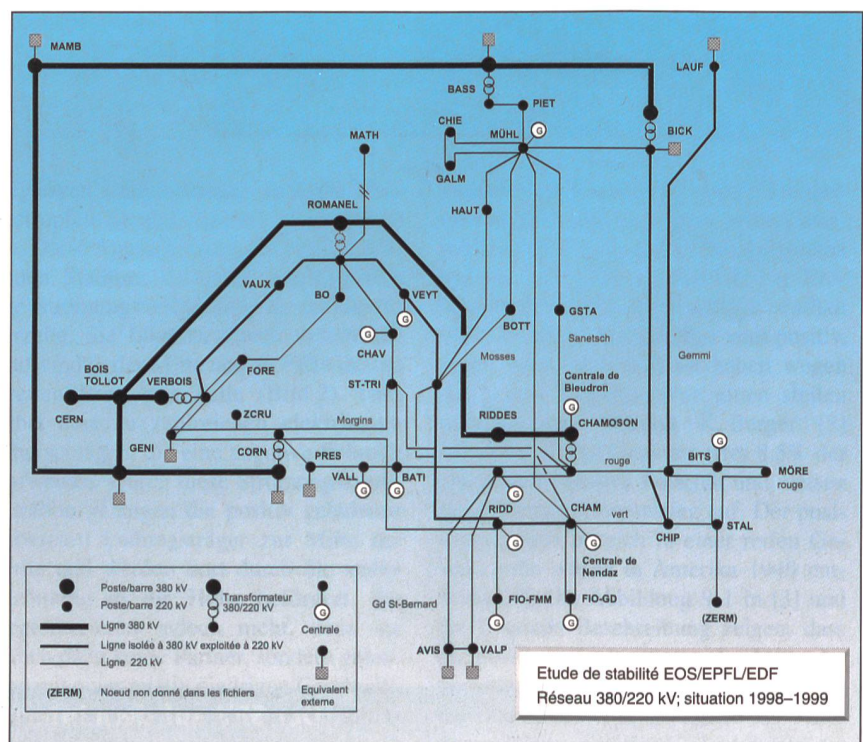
MAMB
BASS
PIET
LAUF
BICK
CHIE
MÜHL
G
GALM
MATH
ROMANEL
HAUT
VAUX
BO
VEYT
G
GSTA
BOTT
Sanetsch
G
CHAV
Mosses
Gemmi
FORE
ST-TRI
Centrale de Bieudron
BOIS TOLLOT
VERBOIS
CERN
ZCRU
Morgins
RIDDES
G
CHAMOSON
GENI
CORN
PRES
VALL
G
BATI
G
rouge
G
BITS
MÔRE
rouge
G
RIDD
CHAM
vert
CHIP
STAL
G
Centrale de Nendaz
FIO-FMM
FIO-GD
(ZERM)
Gd St-Bernard
AVIS
VALP

Poste/barre 380 kV
Poste/barre 220 kV
Transformateur 380/220 kV
Ligne 380 kV
Ligne isolée à 380 kV exploitée à 220 kV
Ligne 220 kV
G
Centrale
(ZERM) Noeud non donné dans les fichiers
Equivalent externe

Etude de stabilité EOS/EPFL/EDF
Réseau 380/220 kV; situation 1998–1999